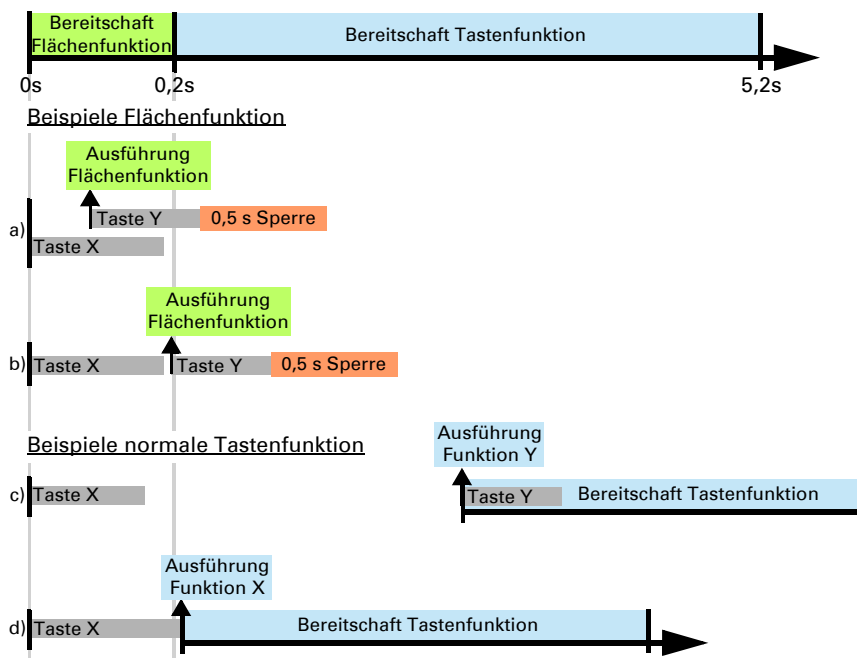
Bereitschaft Flächenfunktion

Bereitschaft Tastenfunktion

0s

0,2s

5,2s

Beispiele Flächenfunktion

Ausführung Flächenfunktion

a)

Taste Y

0,5 s Sperre

Taste X

Ausführung Flächenfunktion

b)

Taste X

Taste Y

0,5 s Sperre

Beispiele normale Tastenfunktion

Ausführung Funktion Y

c)

Taste X

Taste Y

Bereitschaft Tastenfunktion

Ausführung Funktion X

d)

Taste X

Bereitschaft Tastenfunktion